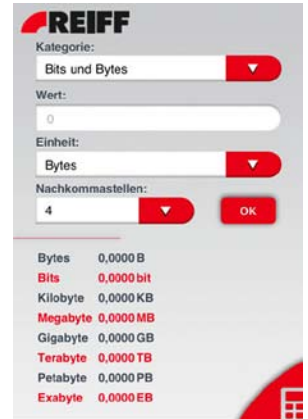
REIFF

Kategorie:

Bits und Bytes

Wert:

0

Einheit:

Bytes

Nachkommastellen:

4

OK

| | |
|---|---|
| Bytes | 0,0000 B |
| Bits | 0,0000 bit |
| Kilobyte | 0,0000 KB |
| Megabyte | 0,0000 MB |
| Gigabyte | 0,0000 GB |
| Terabyte | 0,0000 TB |
| Petabyte | 0,0000 PB |
| Exabyte | 0,0000 EB |